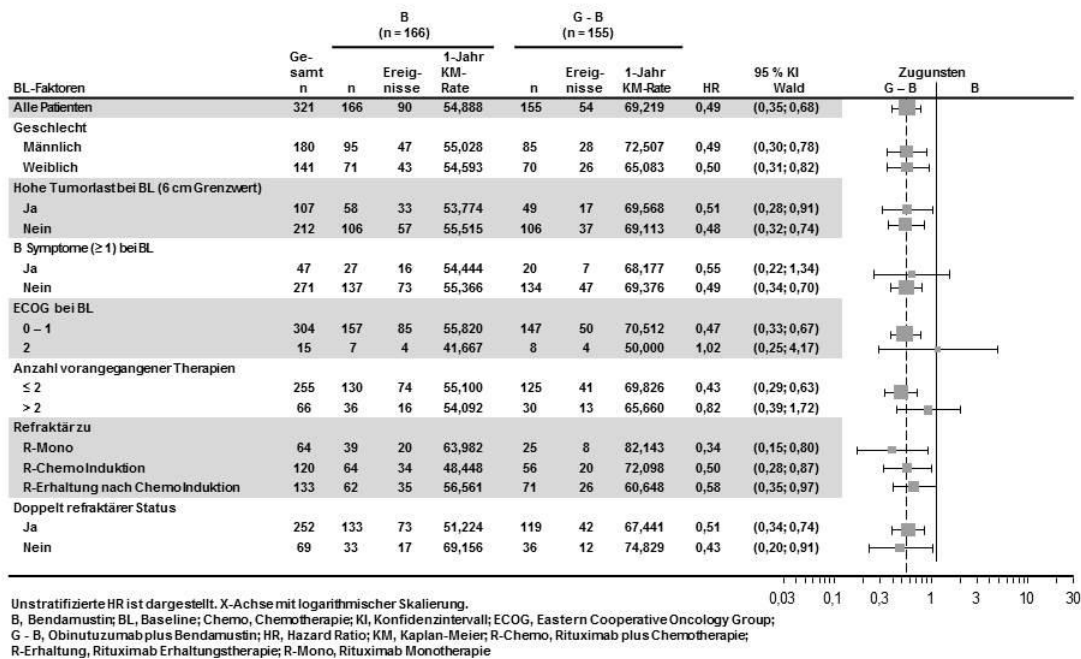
| BL-Faktoren | Gesamt n | B (n = 166) n | B (n = 166) Ereignisse | B (n = 166) 1-Jahr KM-Rate | G - B (n = 155) n | G - B (n = 155) Ereignisse | G - B (n = 155) 1-Jahr KM-Rate | HR | 95 % KI Wald |
|---|---|---|---|---|---|---|---|---|---|
| Alle Patienten | 321 | 166 | 90 | 54,888 | 155 | 54 | 69,219 | 0,49 | (0,35; 0,68) |
| Geschlecht | | | | | | | | | |
| Männlich | 180 | 95 | 47 | 55,028 | 85 | 28 | 72,507 | 0,49 | (0,30; 0,78) |
| Weiblich | 141 | 71 | 43 | 54,593 | 70 | 26 | 65,083 | 0,50 | (0,31; 0,82) |
| Hohe Tumorlast bei BL (6 cm Grenzwert) | | | | | | | | | |
| Ja | 107 | 58 | 33 | 53,774 | 49 | 17 | 69,568 | 0,51 | (0,28; 0,91) |
| Nein | 212 | 106 | 57 | 55,515 | 106 | 37 | 69,113 | 0,48 | (0,32; 0,74) |
| B Symptome (≥ 1) bei BL | | | | | | | | | |
| Ja | 47 | 27 | 16 | 54,444 | 20 | 7 | 68,177 | 0,55 | (0,22; 1,34) |
| Nein | 271 | 137 | 73 | 55,366 | 134 | 47 | 69,376 | 0,49 | (0,34; 0,70) |
| ECOG bei BL | | | | | | | | | |
| 0 – 1 | 304 | 157 | 85 | 55,820 | 147 | 50 | 70,512 | 0,47 | (0,33; 0,67) |
| 2 | 15 | 7 | 4 | 41,667 | 8 | 4 | 50,000 | 1,02 | (0,25; 4,17) |
| Anzahl vorangegangener Therapien | | | | | | | | | |
| ≤ 2 | 255 | 130 | 74 | 55,100 | 125 | 41 | 69,826 | 0,43 | (0,29; 0,63) |
| > 2 | 66 | 36 | 16 | 54,092 | 30 | 13 | 65,660 | 0,82 | (0,39; 1,72) |
| Refraktär zu | | | | | | | | | |
| R-Mono | 64 | 39 | 20 | 63,982 | 25 | 8 | 82,143 | 0,34 | (0,15; 0,80) |
| R-Chemo Induktion | 120 | 64 | 34 | 48,448 | 56 | 20 | 72,098 | 0,50 | (0,28; 0,87) |
| R-Erhaltung nach Chemo Induktion | 133 | 62 | 35 | 56,561 | 71 | 26 | 60,648 | 0,58 | (0,35; 0,97) |
| Doppelt refraktärer Status | | | | | | | | | |
| Ja | 252 | 133 | 73 | 51,224 | 119 | 42 | 67,441 | 0,51 | (0,34; 0,74) |
| Nein | 69 | 33 | 17 | 69,156 | 36 | 12 | 74,829 | 0,43 | (0,20; 0,91) |

Zugunsten
G – B | B

0,03 0,1 0,3 1 3 10 30

Unstratifizierte HR ist dargestellt. X-Achse mit logarithmischer Skalierung.
B, Bendamustin; BL, Baseline; Chemo, Chemotherapie; KI, Konfidenzintervall; ECOG, Eastern Cooperative Oncology Group;
G - B, Obinutuzumab plus Bendamustin; HR, Hazard Ratio; KM, Kaplan-Meier; R-Chemo, Rituximab plus Chemotherapie;
R-Erhaltung, Rituximab Erhaltungstherapie; R-Mono, Rituximab Monotherapie